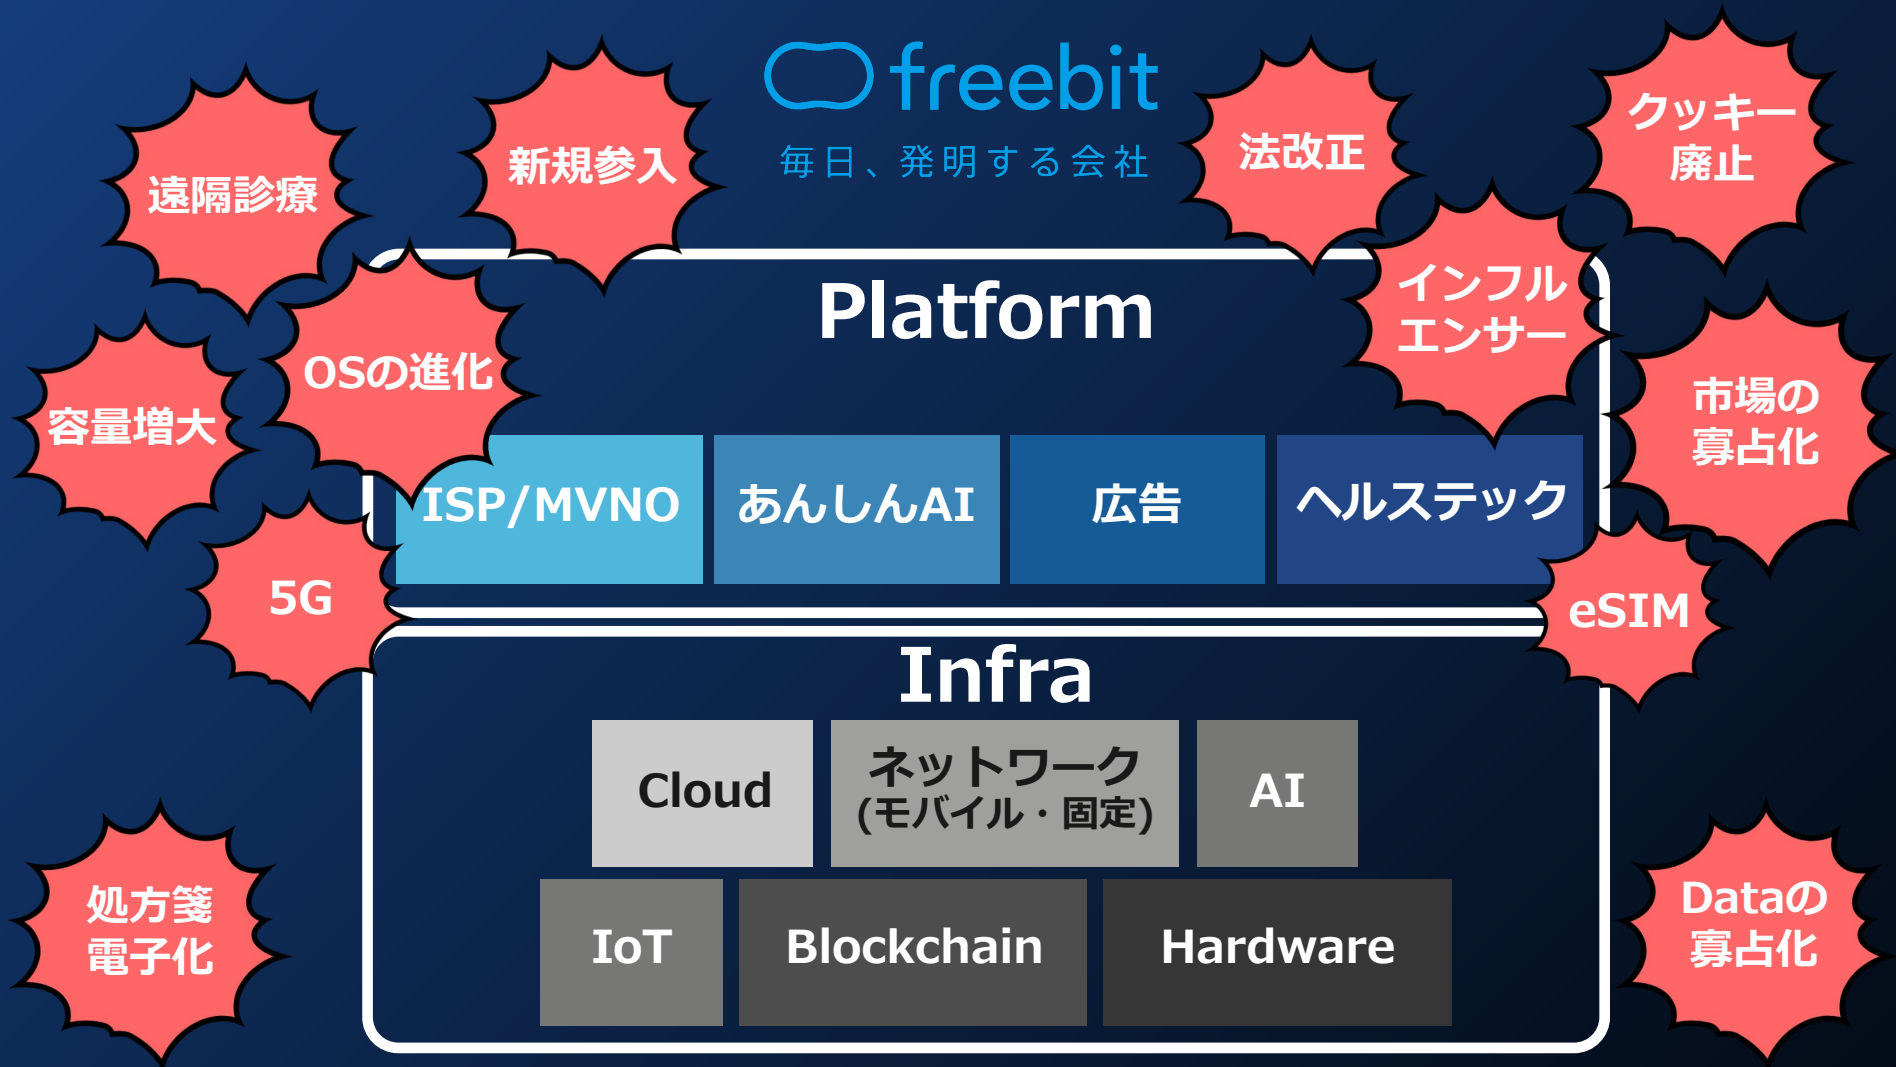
遠隔診療

新規参入

freebit
毎日、発明する会社

法改正

クッキー廃止

容量増大

OSの進化

インフルエンサー

市場の寡占化

Platform

ISP/MVNO

あんしんAI

広告

ヘルステック

5G

eSIM

Infra

Cloud

ネットワーク (モバイル・固定)

AI

IoT

Blockchain

Hardware

処方箋電子化

Dataの寡占化